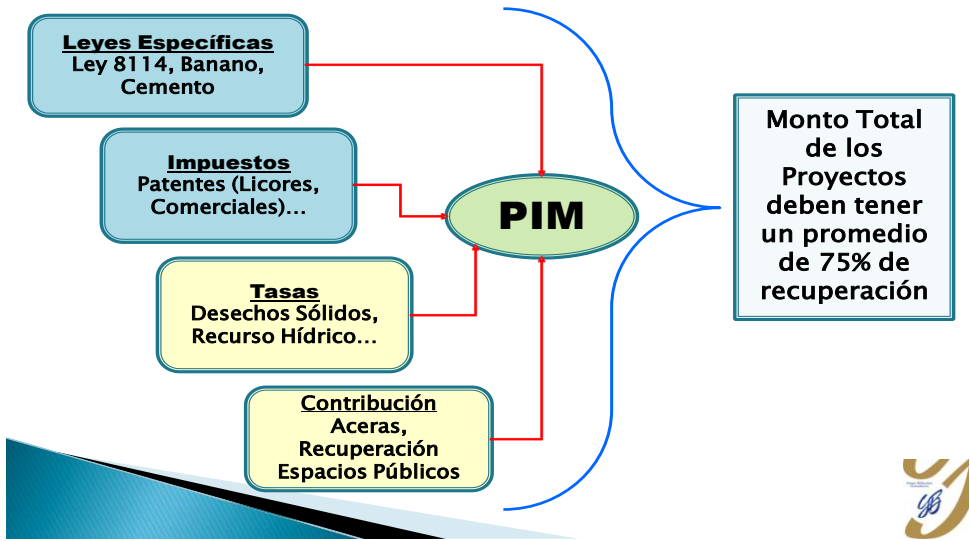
Leyes Específicas
Ley 8114, Banano, Cemento

Impuestos
Patentes (Licores, Comerciales)…

Tasas
Desechos Sólidos, Recurso Hídrico…

Contribución
Aceras, Recuperación Espacios Públicos

PIM

Monto Total de los Proyectos deben tener un promedio de 75% de recuperación